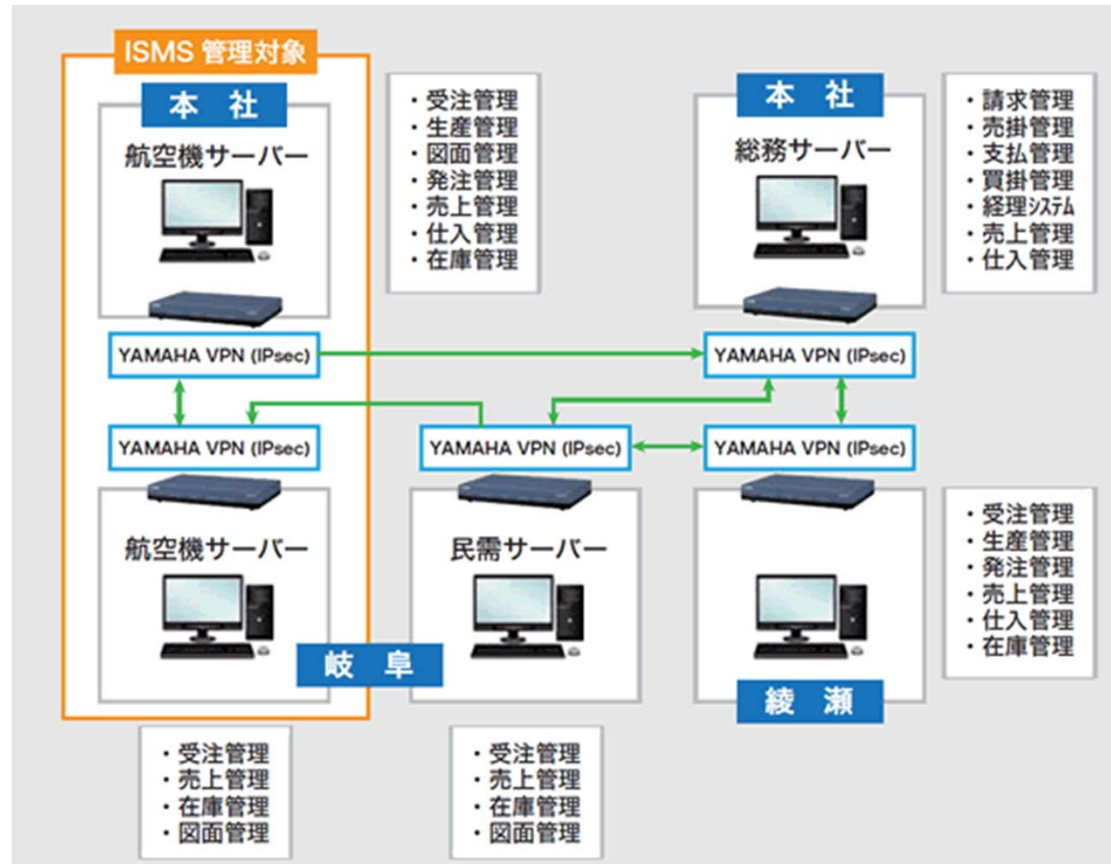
ISMS 管理対象

本 社

航空機サーバー

・受注管理
・生産管理
・図面管理
・発注管理
・売上管理
・仕入管理
・在庫管理

本 社

総務サーバー

・請求管理
・売掛管理
・支払管理
・買掛管理
・経理システム
・売上管理
・仕入管理

YAMAHA VPN (IPsec)

YAMAHA VPN (IPsec)

YAMAHA VPN (IPsec)

YAMAHA VPN (IPsec)

YAMAHA VPN (IPsec)

航空機サーバー

民需サーバー

・受注管理
・生産管理
・発注管理
・売上管理
・仕入管理
・在庫管理

岐 阜

綾 瀬

・受注管理
・売上管理
・在庫管理
・図面管理

・受注管理
・売上管理
・在庫管理
・図面管理